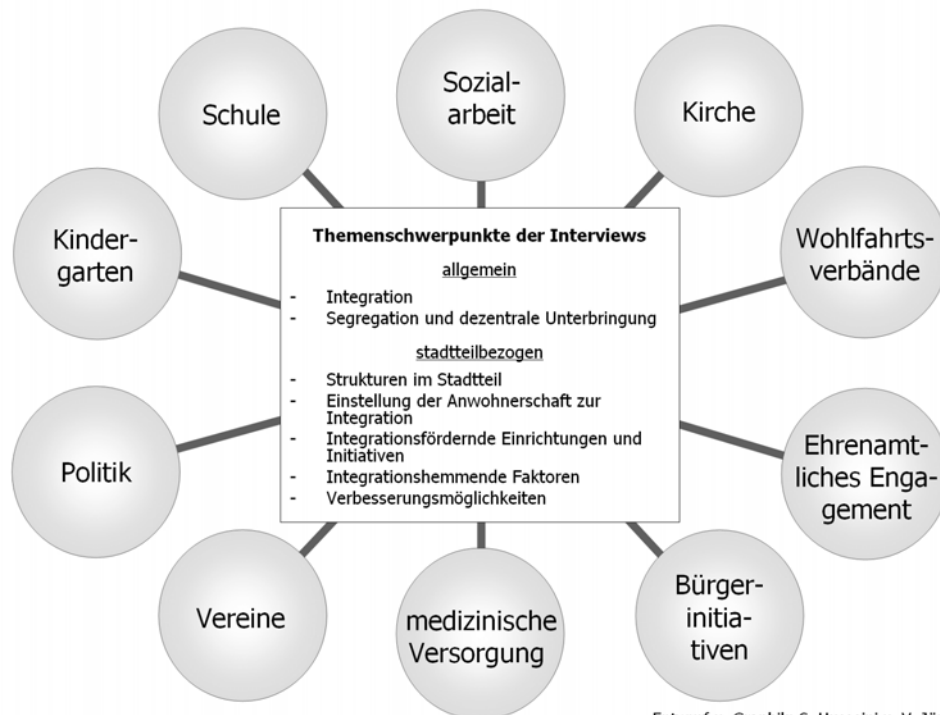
Schule

Sozialarbeit

Kirche

Kindergarten

Themenschwerpunkte der Interviews

allgemein

- Integration
- Segregation und dezentrale Unterbringung

stadtteilbezogen

- Strukturen im Stadtteil
- Einstellung der Anwohnerschaft zur Integration
- Integrationsfördernde Einrichtungen und Initiativen
- Integrationshemmende Faktoren
- Verbesserungsmöglichkeiten

Wohlfahrtsverbände

Politik

Ehrenamtliches Engagement

Vereine

medizinische Versorgung

Bürgerinitiativen

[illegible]